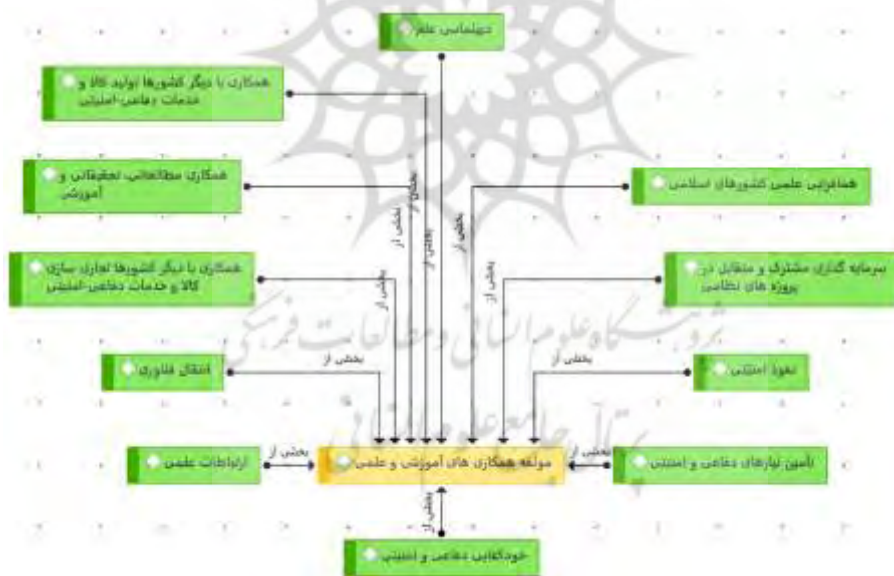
دیپلماسی علم

همکاری با دیگر کشورها تولید کالا و خدمات دفاعی-امنیتی

همکاری مطالعاتی، تحقیقاتی و آموزشی

هم‌افزایی علمی کشورهای اسلامی

همکاری با دیگر کشورها تجاری سازی کالا و خدمات دفاعی-امنیتی

سرمایه گذاری مشترک و متقابل در پروژه های نظامی

انتقال فناوری

نفوذ امنیتی

ارتباطات علمی

مولفه همکاری های آموزشی و علمی

تأمین نیازهای دفاعی و امنیتی

خودکفایی دفاعی و امنیتی

بخشی از
بخشی از
بخشی از
بخشی از
بخشی از
بخشی از
بخشی از
بخشی از
بخشی از
بخشی از
بخشی از
بخشی از

پژوهشگاه علوم انسانی و مطالعات فرهنگی
پرتال جامع علوم انسانی